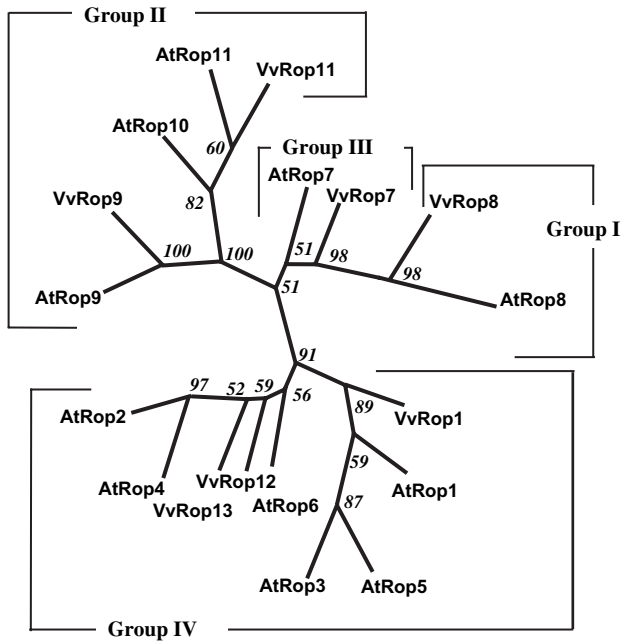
Group II

AtRop11
VvRop11
AtRop10
60
82
Group III
AtRop7
VvRop7
VvRop8
Group I
VvRop9
100
100
51
98
98
51
AtRop9
AtRop8
91
97
52
59
56
AtRop2
89
VvRop1
59
AtRop1
VvRop12
AtRop4
VvRop13
AtRop6
87
AtRop3
AtRop5
Group IV